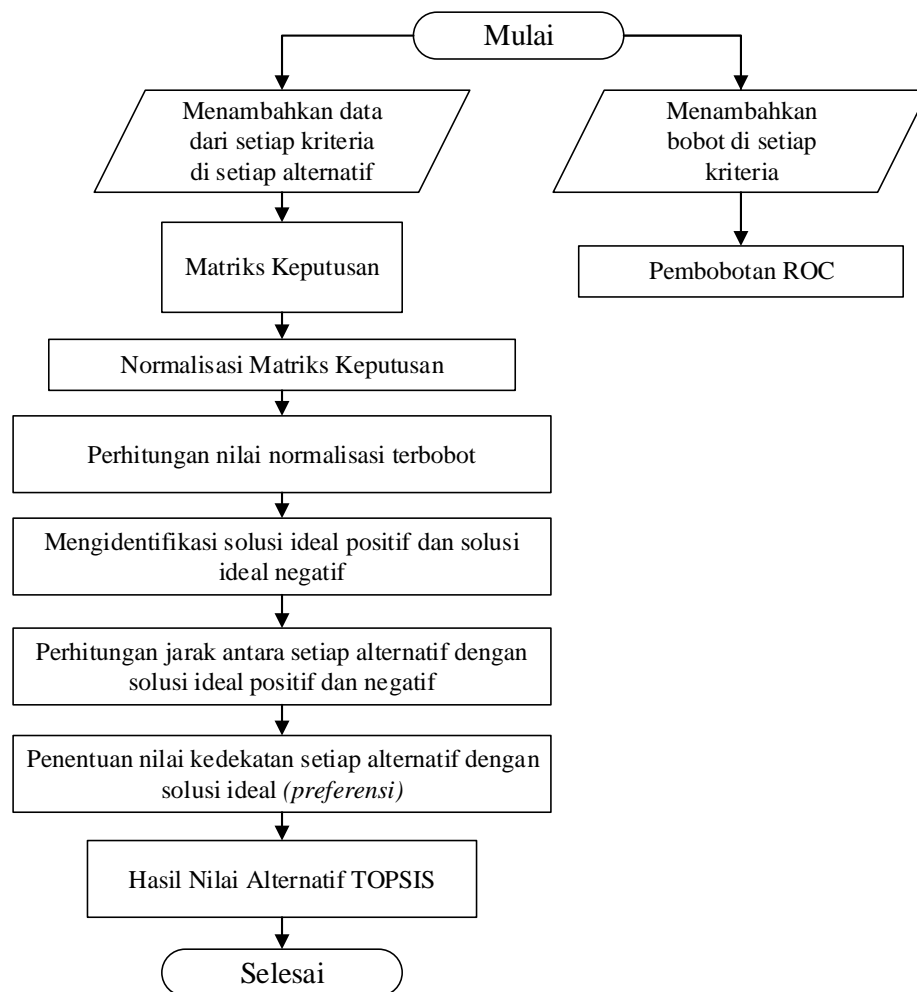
Mulai

Menambahkan data dari setiap kriteria di setiap alternatif

Menambahkan bobot di setiap kriteria

Matriks Keputusan

Pembobotan ROC

Normalisasi Matriks Keputusan

Perhitungan nilai normalisasi terbobot

Mengidentifikasi solusi ideal positif dan solusi ideal negatif

Perhitungan jarak antara setiap alternatif dengan solusi ideal positif dan negatif

Penentuan nilai kedekatan setiap alternatif dengan solusi ideal *(preferensi)*

Hasil Nilai Alternatif TOPSIS

Selesai